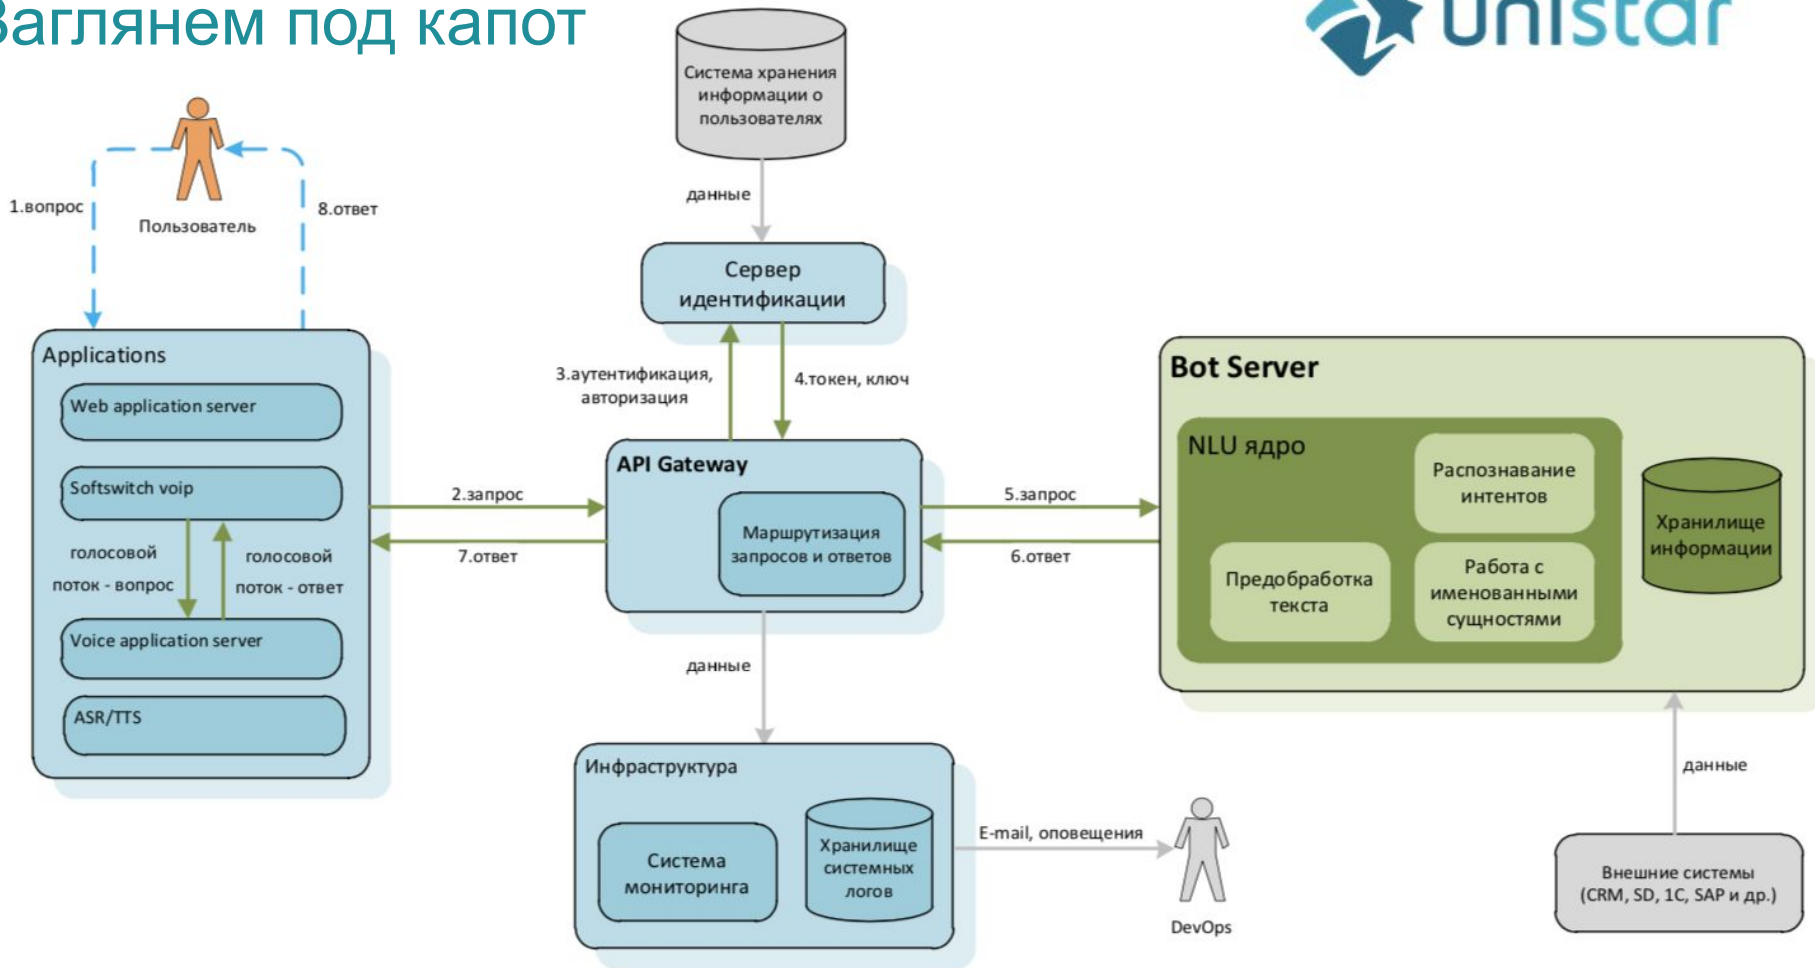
Заглянем под капот

Unistar

Система хранения информации о пользователях

данные

Сервер идентификации

Пользователь

1.вопрос

8.ответ

Applications

Web application server

Softswitch voip

голосовой поток - вопрос

голосовой поток - ответ

Voice application server

ASR/TTS

3.аутентификация, авторизация

4.токен, ключ

API Gateway

Маршрутизация запросов и ответов

2.запрос

7.ответ

5.запрос

6.ответ

Bot Server

NLU ядро

Распознавание интентов

Предобработка текста

Работа с именованными сущностями

Хранилище информации

данные

Инфраструктура

Система мониторинга

Хранилище системных логов

E-mail, оповещения

DevOps

данные

Внешние системы (CRM, SD, 1C, SAP и др.)